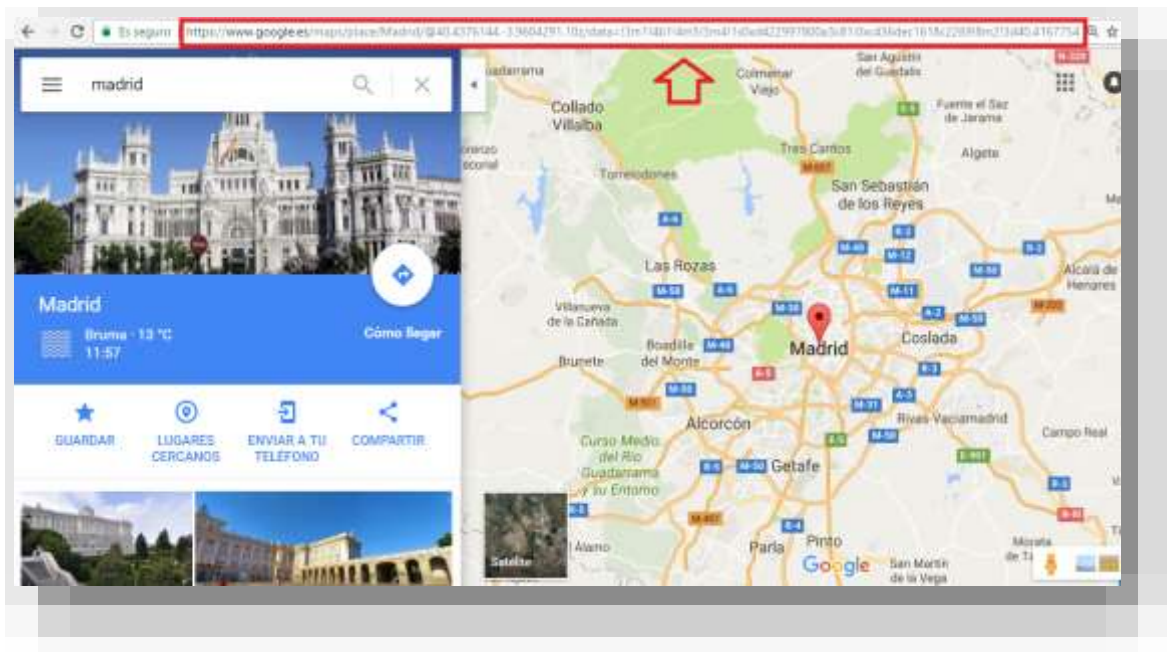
Es seguro https://www.google.es/maps/place/Madrid/@40.4379144,-3.9604291,10z/data=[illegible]

madrid

Madrid

Bruma · 13 °C
11:57

Cómo llegar

GUARDAR

LUGARES CERCANOS

ENVIAR A TU TELÉFONO

COMPARTIR

Guadarrama
Colmenar Viejo
San Agustín del Guadalix
Collado Villalba
Fuente el Saz de Jarama
Tres Cantos
Algete
Torrelodones
San Sebastián de los Reyes
Las Rozas
Alcalá de Henares
Villanueva de la Cañada
Boadilla del Monte
Madrid
Coslada
Brunete
Alcorcón
Rivas-Vaciamadrid
Campo Real
Curso Medio del Río Guadarrama y su Entorno
Getafe
Satélite
Álamo
Parla
Pinto
San Martín de la Vega
Morata
Google